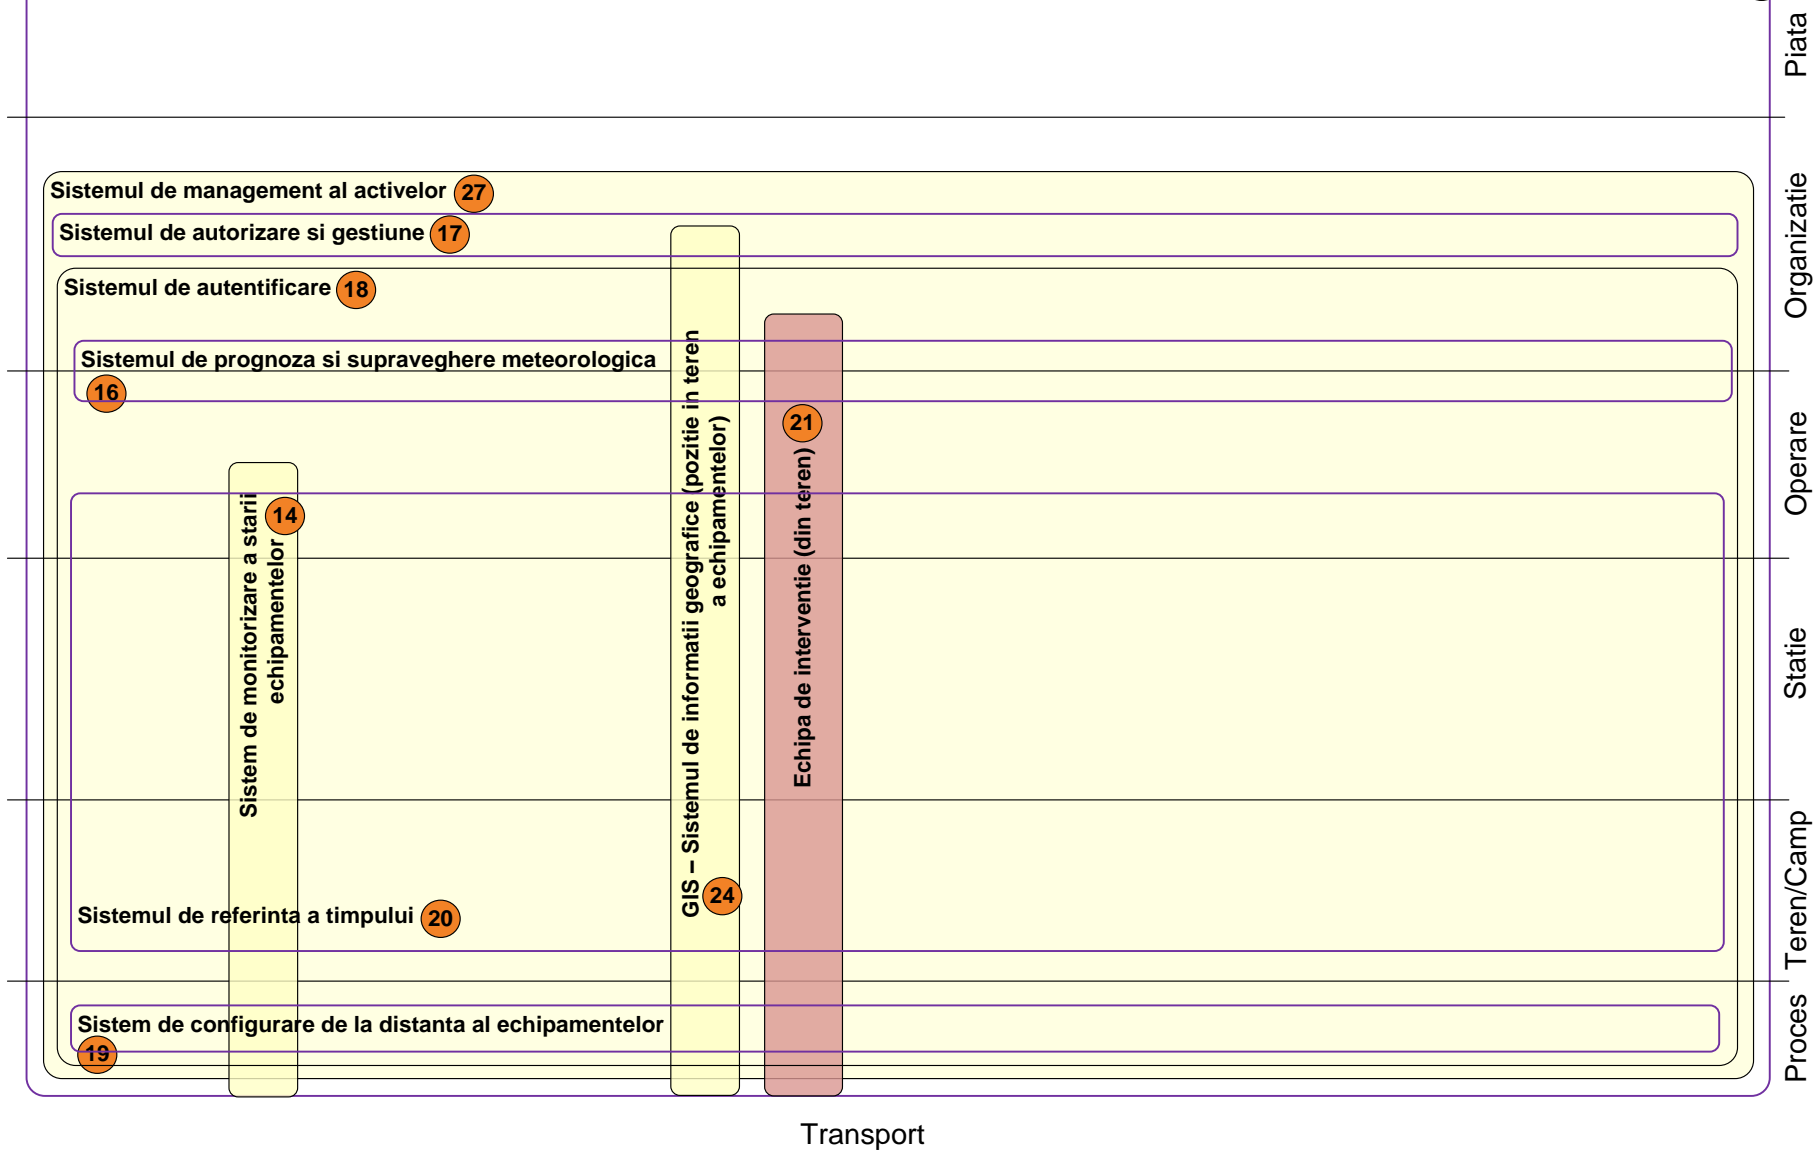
Piata

Organizatie

Operare

Statie

Teren/Camp

Proces

Sistemul de management al activelor 27

Sistemul de autorizare si gestiune 17

Sistemul de autentificare 18

Sistemul de prognoza si supraveghere meteorologica 16

GIS – Sistemul de informatii geografice (pozitie in teren a echipamentelor) 24

Echipa de interventie (din teren) 21

Sistem de monitorizare a starii echipamentelor 14

Sistemul de referinta a timpului 20

Sistem de configurare de la distanta al echipamentelor 19

Transport